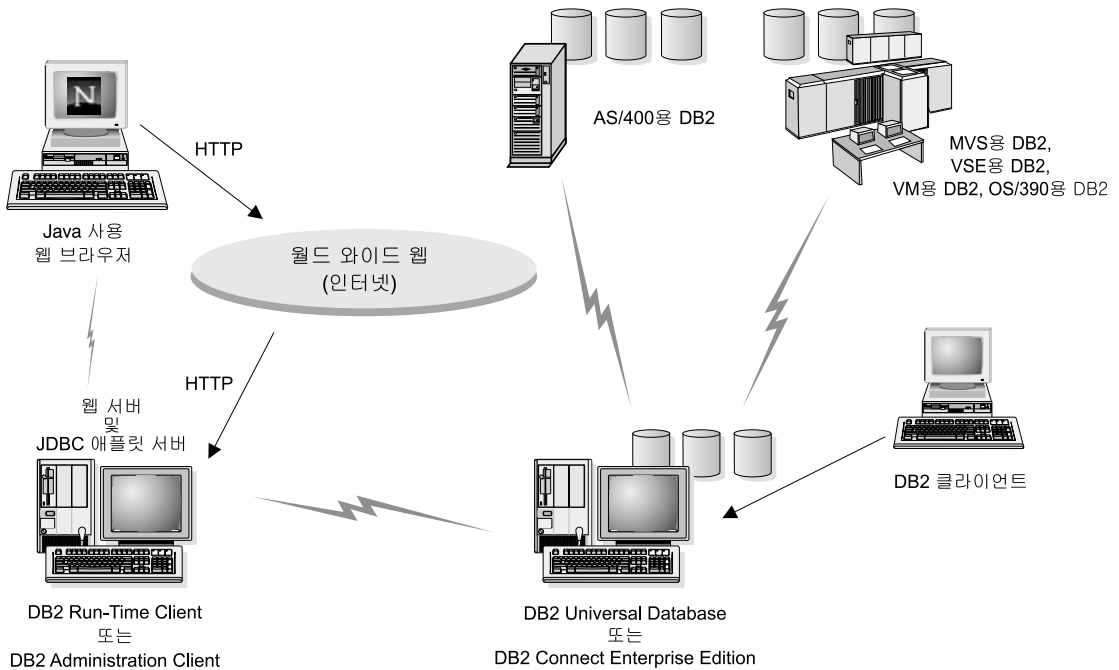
N

HTTP

Java 사용
웹 브라우저

월드 와이드 웹
(인터넷)

AS/400용 DB2

MVS용 DB2,
VSE용 DB2,
VM용 DB2, OS/390용 DB2

HTTP

웹 서버
및
JDBC 애플릿 서버

DB2 클라이언트

DB2 Run-Time Client
또는
DB2 Administration Client

DB2 Universal Database
또는
DB2 Connect Enterprise Edition